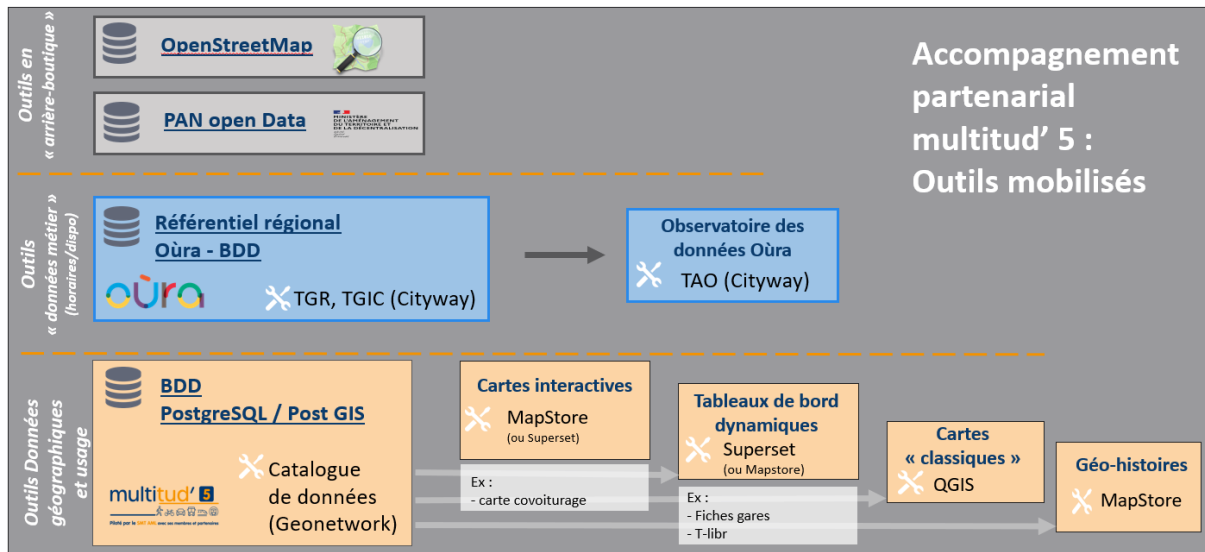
Outils en « arrière-boutique »

OpenStreetMap

PAN open Data

MINISTÈRE DE L'AMÉNAGEMENT DU TERRITOIRE ET DE LA DÉCENTRALISATION

Accompagnement partenarial multitud' 5 : Outils mobilisés

Outils « données métier » (horaires/dispo)

Référentiel régional Oùra - BDD

oùra

TGR, TGIC (Cityway)

Observatoire des données Oùra

TAO (Cityway)

Outils Données géographiques et usage

BDD PostgreSQL / Post GIS

multitud' 5

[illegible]

Catalogue de données (Geonetwork)

Cartes interactives

MapStore (ou Superset)

Ex : - carte covoiturage

Tableaux de bord dynamiques

Superset (ou Mapstore)

Ex : - Fiches gares - T-libr

Cartes « classiques »

QGIS

Géo-histoires

MapStore